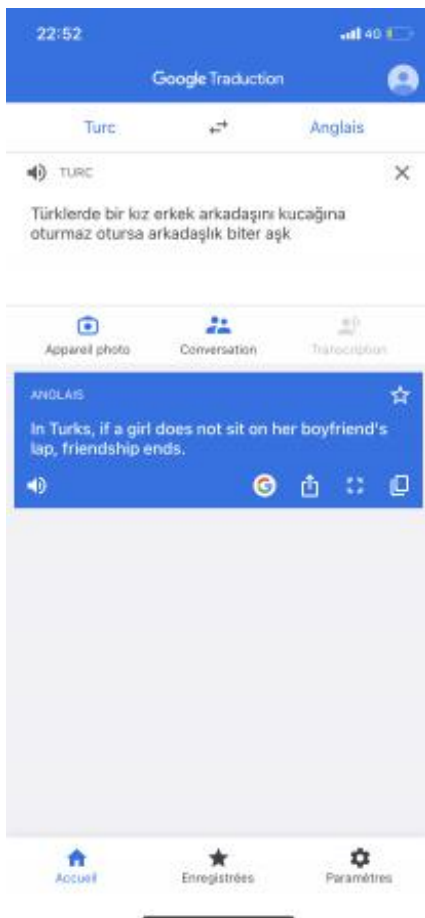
22:52

40

Google Traduction

Turc

Anglais

TURC

Türklerde bir kız erkek arkadaşını kucağına oturmaz otursa arkadaşlık biter aşk

Appareil photo

Conversation

Transcription

ANGLAIS

In Turks, if a girl does not sit on her boyfriend's lap, friendship ends.

Accueil

Enregistrées

Paramètres